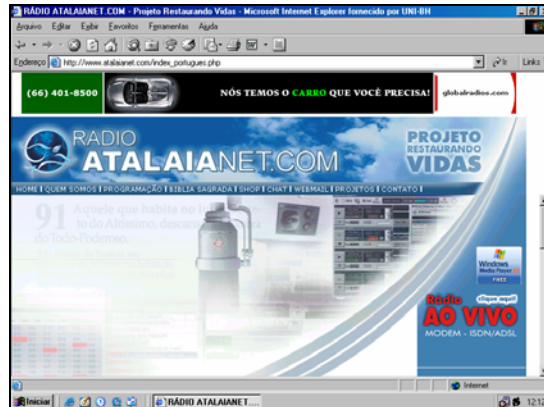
RÁDIO ATALAIANET.COM - Projeto Restaurando Vidas - Microsoft Internet Explorer fornecido por UNI-BH

Arquivo Editar Exibir Favoritos Ferramentas Ajuda

Endereço http://www.atalaianet.com/index_portugues.php

Ir Links

(66) 401-8500

NÓS TEMOS O CARRO QUE VOCÊ PRECISA!

globalradios.com

RADIO ATALAIANET.COM

PROJETO RESTAURANDO VIDAS

HOME | QUEM SOMOS | PROGRAMAÇÃO | BÍBLIA SAGRADA | SHOP | CHAT | WEBMAIL | PROJETOS | CONTATO |

91 Aquele que habita no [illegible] do Altíssimo, descan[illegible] do Todo-Poderoso.

Windows Media Player FREE

Radio clique aqui! AO VIVO

MODEM - ISDN/ADSL

Internet

Iniciar

RÁDIO ATALAIANET....

12:1